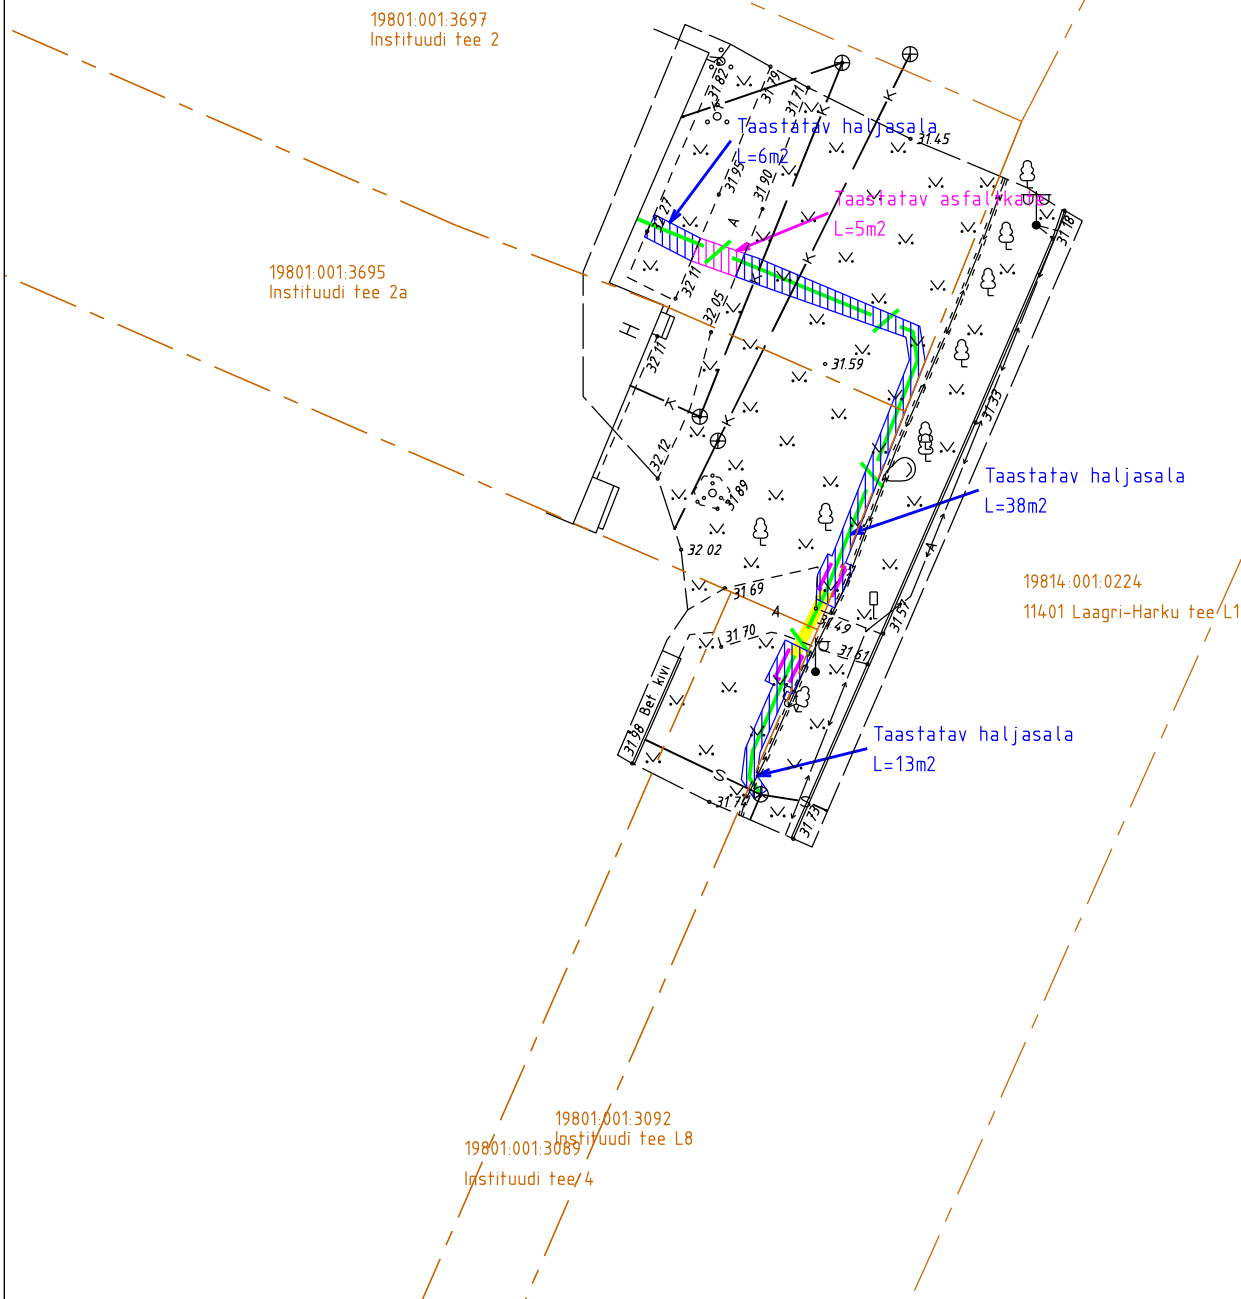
19801:001:3697
Instituudi tee 2

Taastatav haljasala
L=6m2

31.45

Taastatav asfaltkate
L=5m2

19801:001:3695
Instituudi tee 2a

31.82
31.79
31.71
31.95
31.90
32.11
32.05
32.11
31.59
32.12
31.89
32.02
31.69
31.70
31.49
31.61
31.98
31.78
31.18
31.33
31.57
31.73

Bet. kivi

Taastatav haljasala
L=38m2

19814:001:0224
11401 Laagri-Harku tee L1

Taastatav haljasala
L=13m2

19801:001:3092
Instituudi tee L8

19801:001:3089
Instituudi tee 4